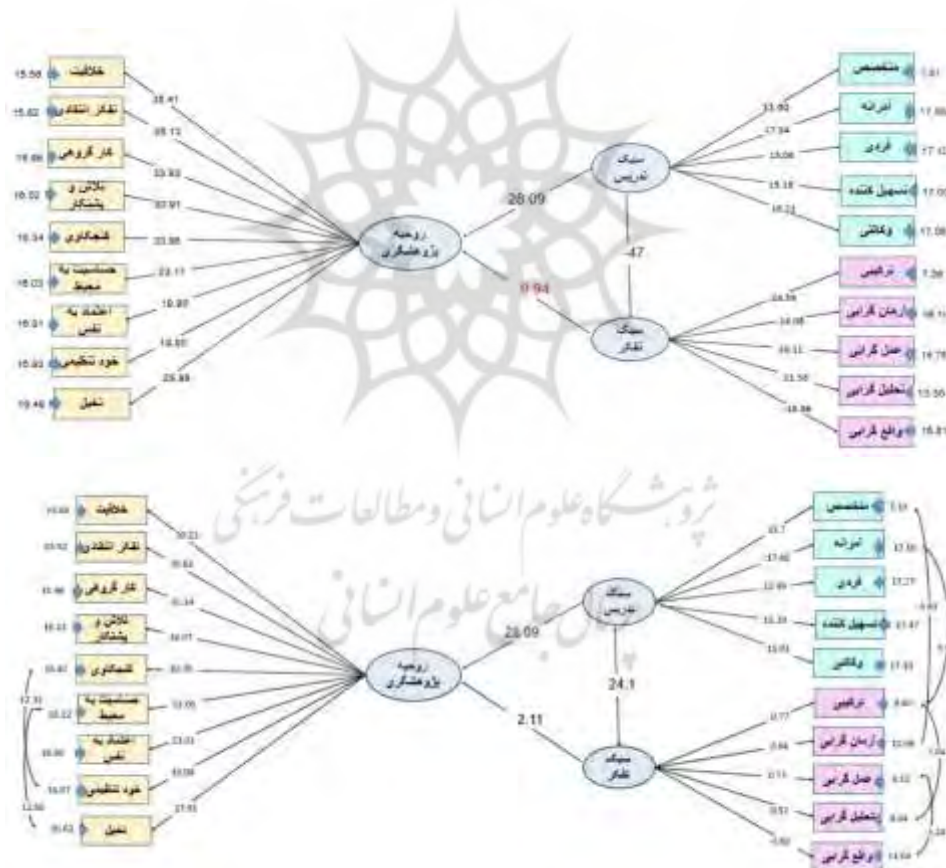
خلاقیت 15.58
تفکر انتقادی 15.62
کار گروهی 15.66
تلاش و پشتکار 16.02
کنجکاوی 16.34
حساسیت به محیط 16.03
اعتماد به نفس 16.01
خود تنظیمی 16.93
تخیل 15.46

28.41
28.13
33.93
30.91
33.86
23.11
19.80
18.88
25.88

روحیه پژوهشگری
28.09
0.94
سبک تدریس
47
سبک تفکر

متخصص 1.81
آمرانه 17.59
فردی 17.12
تسهیل کننده 17.05
وکالتی 17.08

33.90
17.54
15.06
15.15
16.22

ترکیبی 7.58
آرمان گرایی 16.14
عمل گرایی 16.75
تحلیل گرایی 13.55
واقع گرایی 15.81

24.59
14.06
20.12
23.50
18.88

پژوهشگاه علوم انسانی و مطالعات فرهنگی
پرتال جامع علوم انسانی

خلاقیت
تفکر انتقادی
کار گروهی
تلاش و پشتکار
کنجکاوی
حساسیت به محیط
اعتماد به نفس
خود تنظیمی
تخیل

روحیه پژوهشگری
28.09
2.11
سبک تدریس
24.1
سبک تفکر

متخصص
آمرانه
فردی
تسهیل کننده
وکالتی
ترکیبی
آرمان گرایی
عمل گرایی
تحلیل گرایی
واقع گرایی